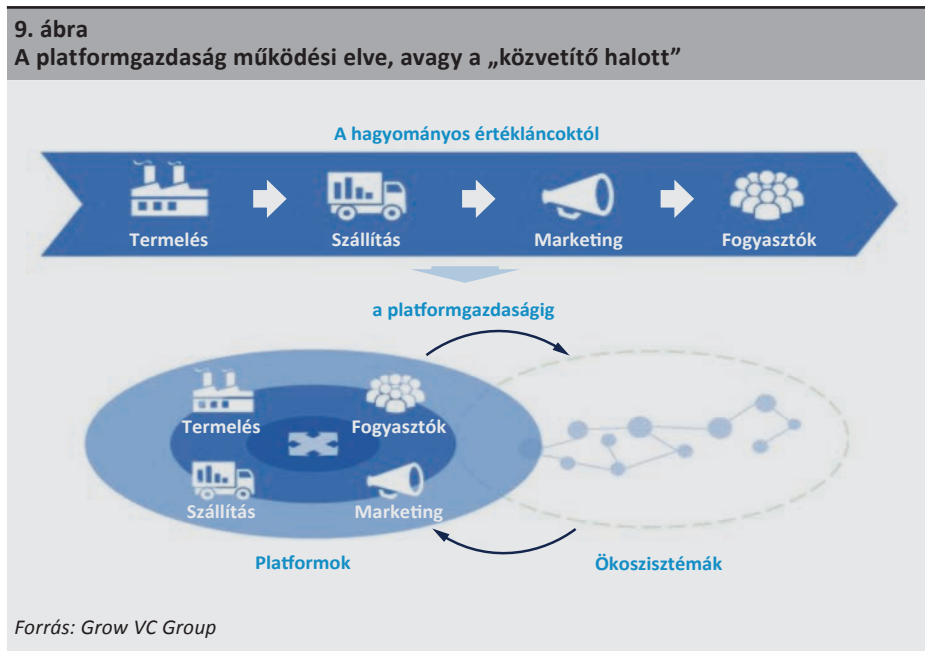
9. ábra
A platformgazdaság működési elve, avagy a „közvetítő halott”

A hagyományos értékláncoktól

Termelés

Szállítás

Marketing

Fogyasztók

a platformgazdaságig

Termelés

Fogyasztók

Szállítás

Marketing

Platformok

Ökoszisztémák

Forrás: Grow VC Group